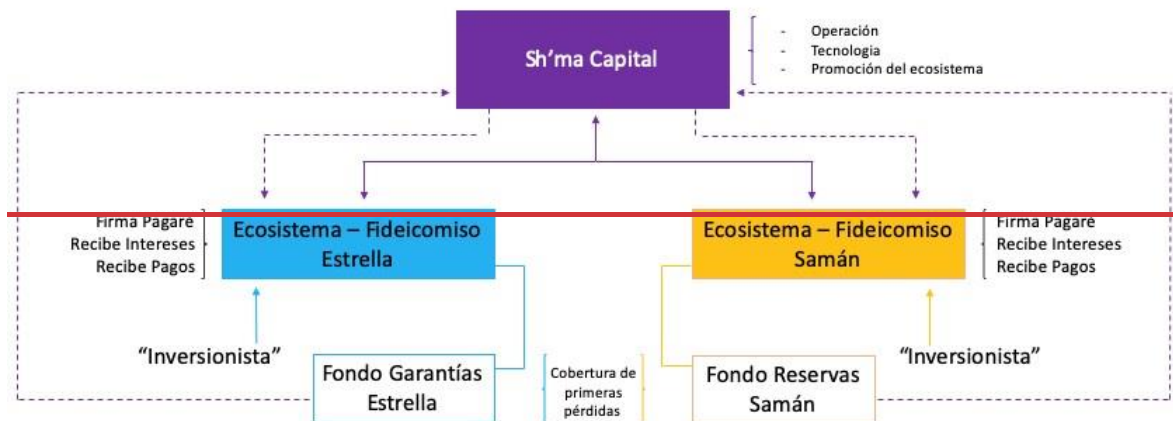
Sh’ma Capital

- Operación
- Tecnologia
- Promoción del ecosistema

Firma Pagare
Recibe Intereses
Recibe Pagos

Ecosistema – Fideicomiso Estrella

Ecosistema – Fideicomiso Samán

Firma Pagare
Recibe Intereses
Recibe Pagos

“Inversionista”

Fondo Garantías Estrella

Cobertura de primeras pérdidas

Fondo Reservas Samán

“Inversionista”